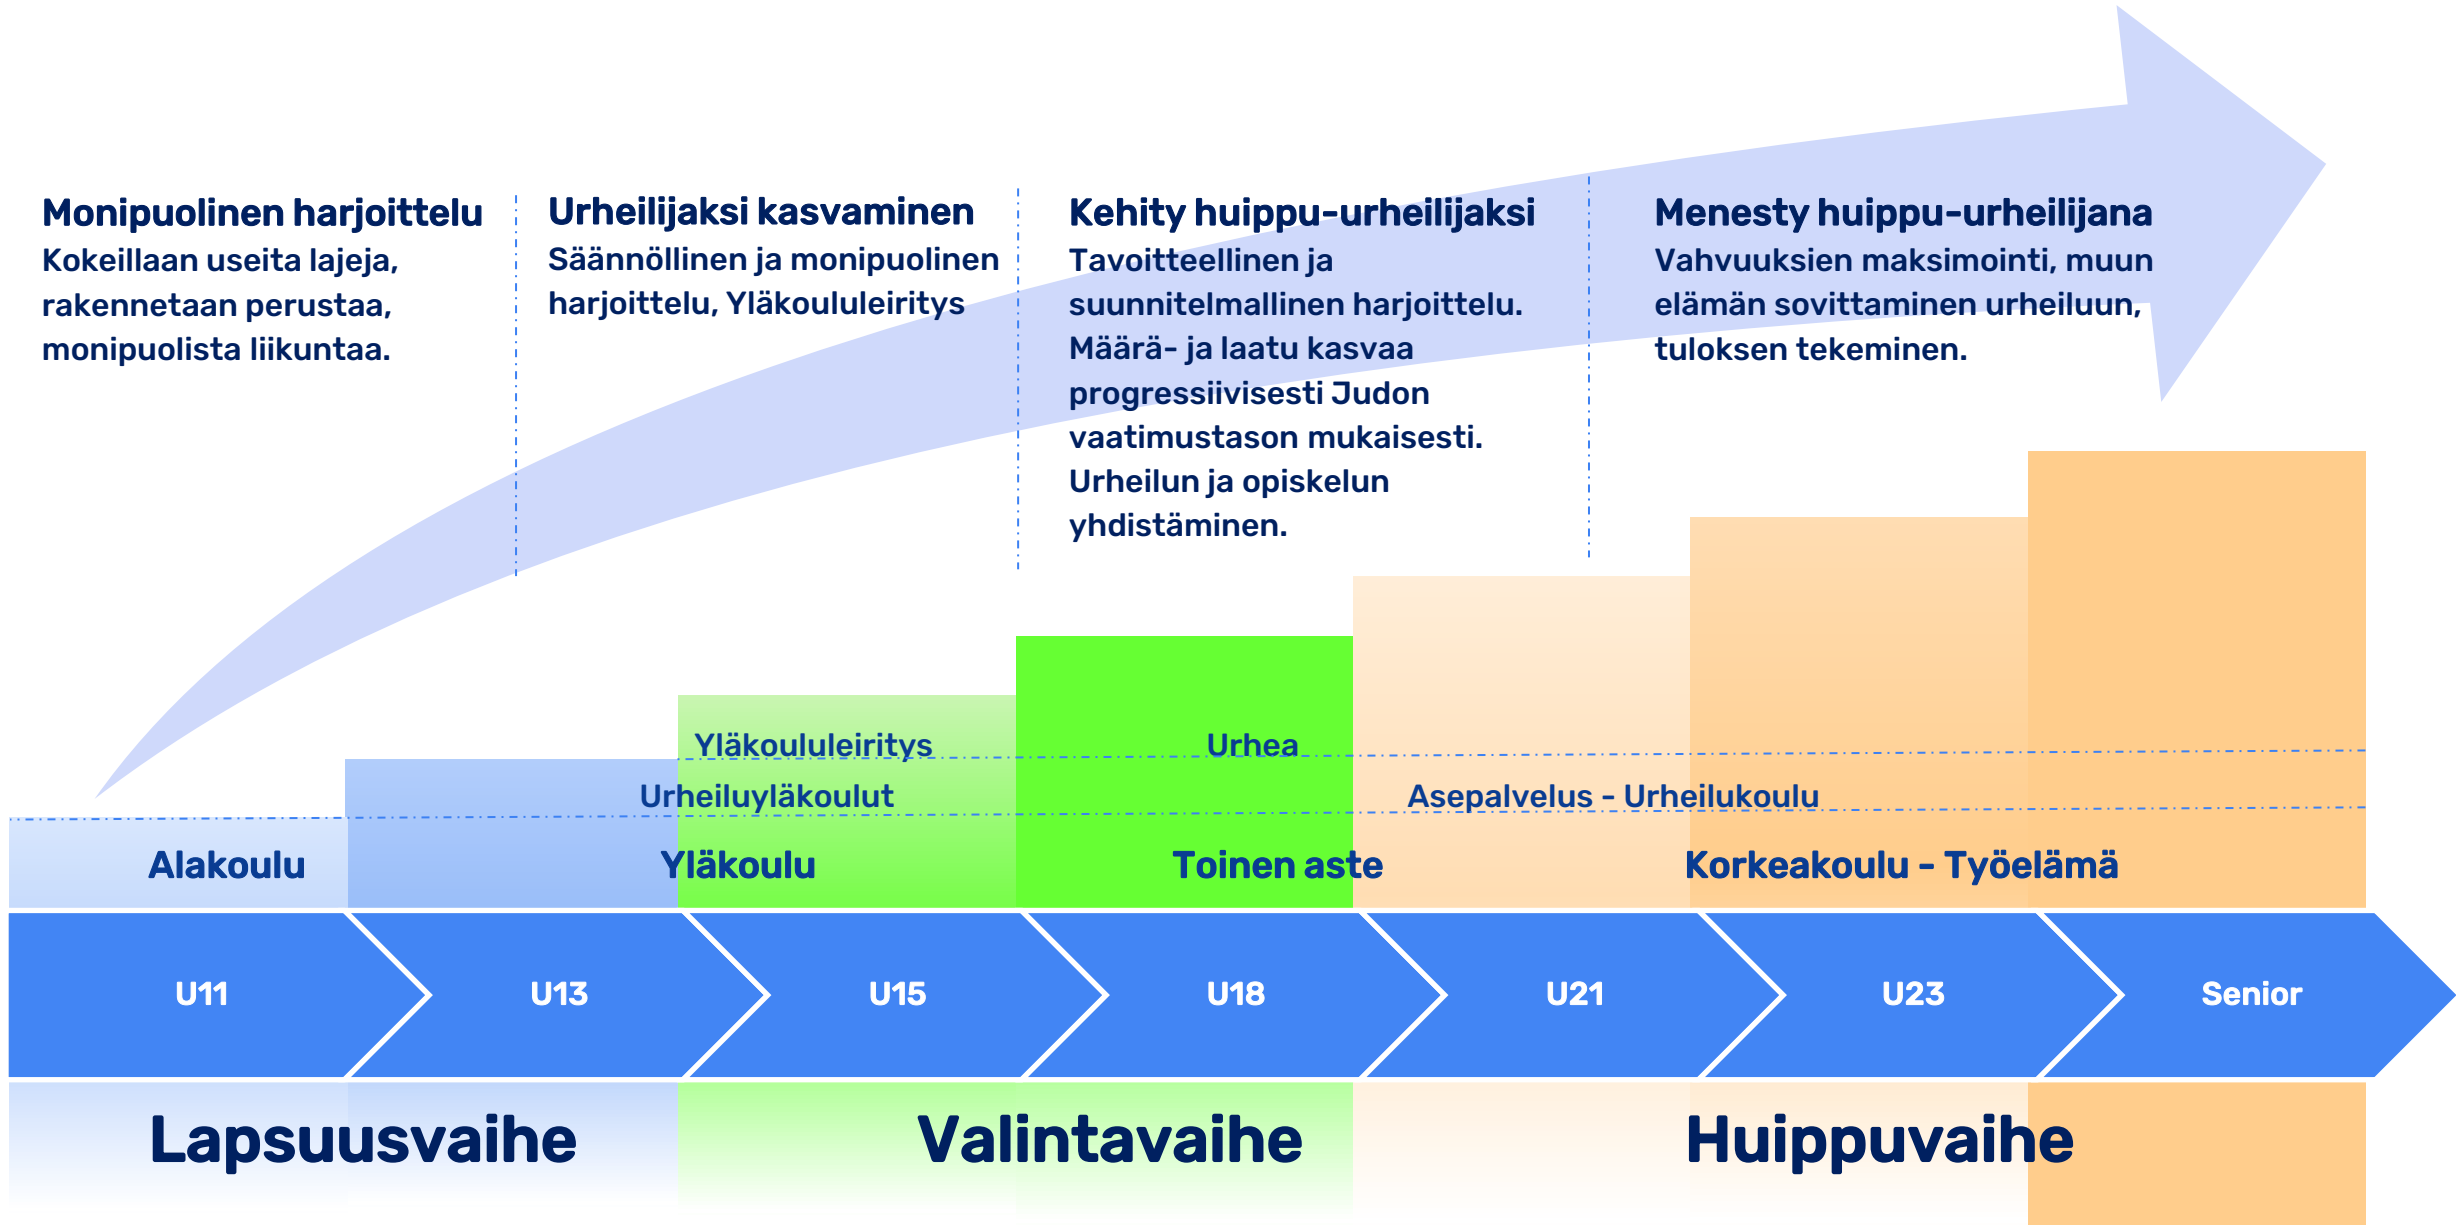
Monipuolinen harjoittelu
Kokeillaan useita lajeja, rakennetaan perustaa, monipuolista liikuntaa.

Urheilijaksi kasvaminen
Säännöllinen ja monipuolinen harjoittelu, Yläkoululeiritys

Kehity huippu-urheilijaksi
Tavoitteellinen ja suunnitelmallinen harjoittelu. Määrä- ja laatu kasvaa progressiivisesti Judon vaatimustason mukaisesti. Urheilun ja opiskelun yhdistäminen.

Menesty huippu-urheilijana
Vahvuuksien maksimointi, muun elämän sovittaminen urheiluun, tuloksen tekeminen.

Yläkoululeiritys
Urhea
Urheiluyläkoulut
Asepalvelus - Urheilukoulu

Alakoulu
Yläkoulu
Toinen aste
Korkeakoulu - Työelämä

U11
U13
U15
U18
U21
U23
Senior

Lapsuusvaihe
Valintavaihe
Huippuvaihe